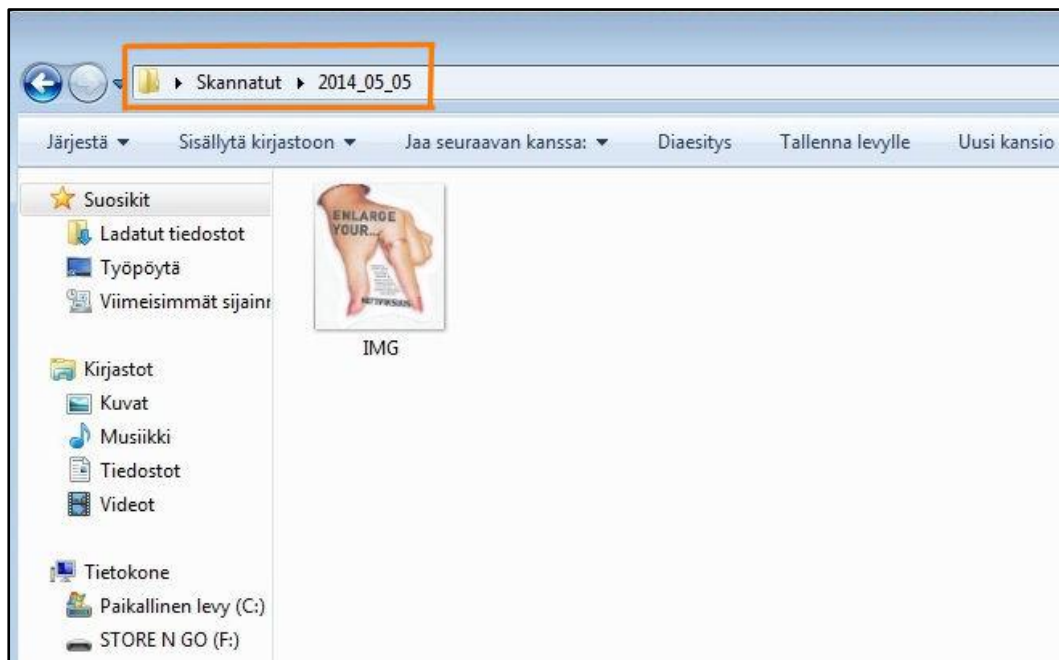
▸ Skannatut ▸ 2014_05_05

Järjestä ▾ Sisällytä kirjastoon ▾ Jaa seuraavan kanssa: ▾ Diaesitys Tallenna levylle Uusi kansio

Suosikit
Ladatut tiedostot
Työpöytä
Viimeisimmät sijainn

Kirjastot
Kuvat
Musiikki
Tiedostot
Videot

Tietokone
Paikallinen levy (C:)
STORE N GO (F:)

ENLARGE YOUR...
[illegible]

IMG